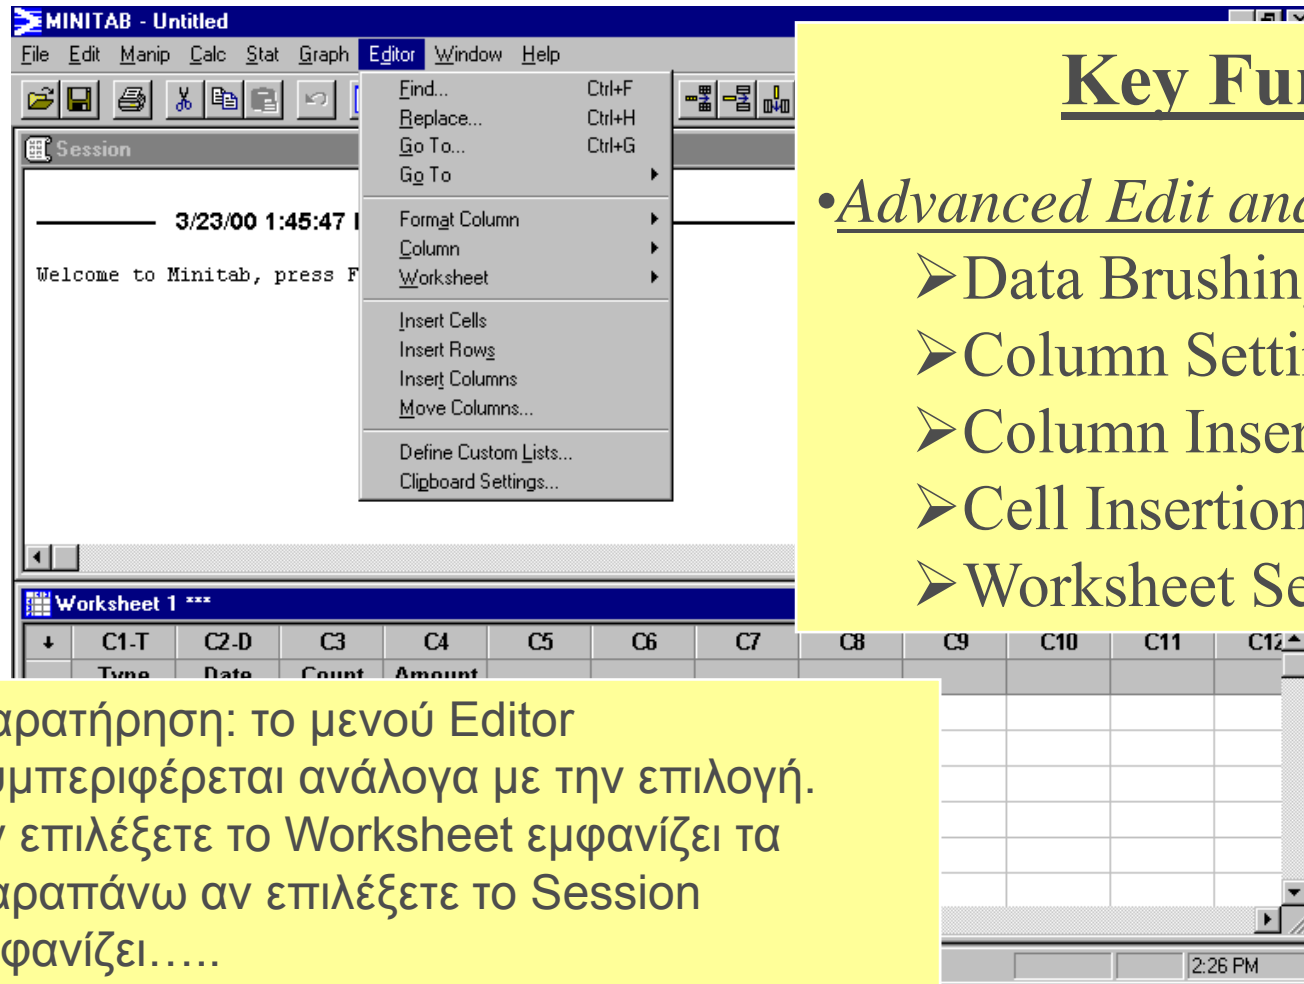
MINITAB - Untitled

File Edit Manip Calc Stat Graph Editor Window Help

Session

3/23/00 1:45:47

Welcome to Minitab, press F

Find... Ctrl+F
Replace... Ctrl+H
Go To... Ctrl+G
Go To
Format Column
Column
Worksheet
Insert Cells
Insert Rows
Insert Columns
Move Columns...
Define Custom Lists...
Clipboard Settings...

Key Fu

•Advanced Edit and

➢Data Brushin

➢Column Setti

➢Column Inser

➢Cell Insertion

➢Worksheet Se

Worksheet 1 ***

| ↓ | C1-T | C2-D | C3 | C4 | C5 | C6 | C7 | C8 | C9 | C10 | C11 | C12 |
|---|---|---|---|---|---|---|---|---|---|---|---|---|
| | Type | Date | Count | Amount | | | | | | | | |

αρατήρηση: το μενού Editor
υμπεριφέρεται ανάλογα με την επιλογή.
ν επιλέξετε το Worksheet εμφανίζει τα
αραπάνω αν επιλέξετε το Session
φανίζει…..

2:26 PM